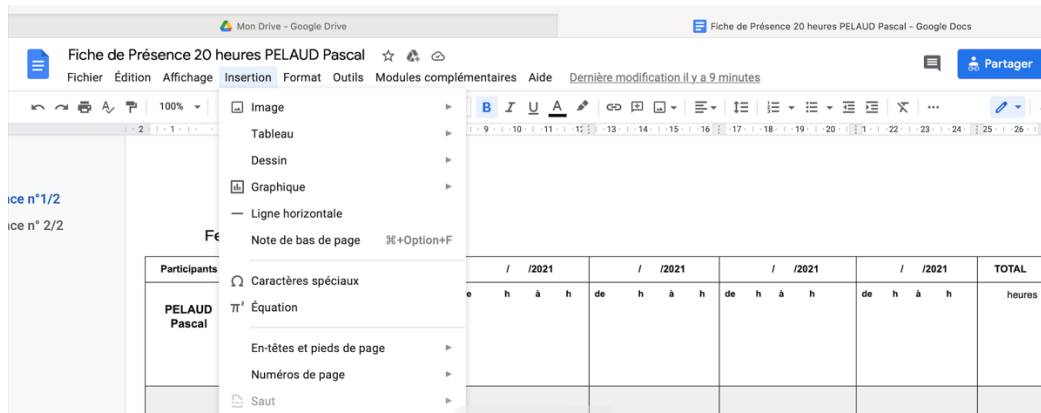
Mon Drive - Google Drive

Fiche de Présence 20 heures PELAUD Pascal - Google Docs

Fiche de Présence 20 heures PELAUD Pascal

Fichier Édition Affichage Insertion Format Outils Modules complémentaires Aide Dernière modification il y a 9 minutes

Partager

100%

Image
Tableau
Dessin
Graphique
Ligne horizontale
Note de bas de page ⌘+Option+F
Caractères spéciaux
Équation
En-têtes et pieds de page
Numéros de page
Saut

ce n°1/2
ce n° 2/2

Fe

| Participants | / /2021 | / /2021 | / /2021 | / /2021 | TOTAL |
|---|---|---|---|---|---|
| PELAUD Pascal | e h à h | de h à h | de h à h | de h à h | heures |